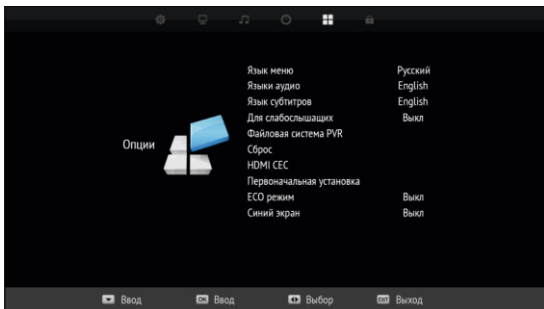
Опции

| | |
|---|---|
| Язык меню | Русский |
| Языки аудио | English |
| Язык субтитров | English |
| Для слабослышащих | Выкл |
| Файловая система PVR | |
| Сброс | |
| HDMI CEC | |
| Первоначальная установка | |
| ECO режим | Выкл |
| Синий экран | Выкл |

Ввод OK Ввод Выбор EXIT Выход